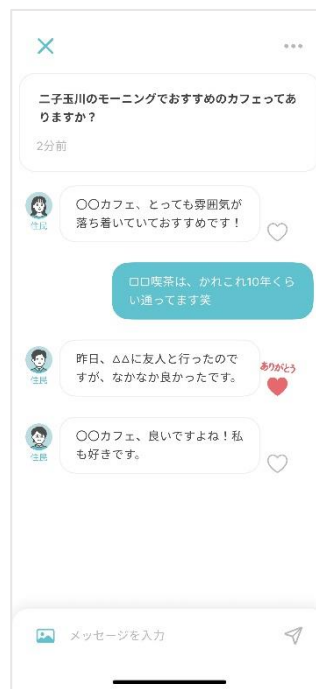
×

二子玉川のモーニングでおすすめのカフェってありますか？

2分前

住民

〇〇カフェ、とっても雰囲気が落ち着いていておすすめです！

ロロ喫茶は、かれこれ10年くらい通ってます笑

住民

昨日、△△に友人と行ったのですが、なかなか良かったです。

ありがとう

住民

〇〇カフェ、良いですよね！私も好きです。

メッセージを入力